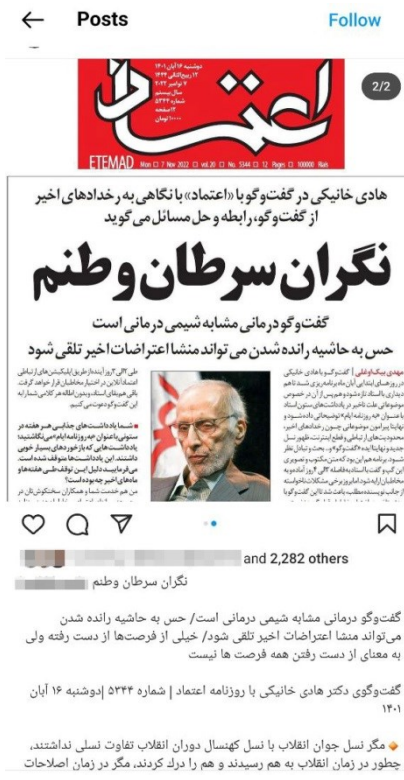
Posts
Follow

2/2

اعتماد
ETEMAD Mon 7 Nov 2022 vol.20 No. 5344 12 Pages 100000 Rials

دوشنبه ۱۶ آبان ۱۴۰۱
۱۲ ربیع‌الثانی ۱۴۴۴
۷ نوامبر ۲۰۲۲
سال بیستم
شماره ۵۳۴۴
۱۲ صفحه
۱۰۰۰۰ تومان

هادی خانیکی در گفت‌وگو با «اعتماد» با نگاهی به رخدادهای اخیر از گفت‌وگو، رابطه و حل مسائل می‌گوید

نگران سرطان وطنم

گفت‌وگو درمانی مشابه شیمی درمانی است
حس به حاشیه رانده شدن می‌تواند منشا اعتراضات اخیر تلقی شود

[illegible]

and 2,282 others

نگران سرطان وطنم

گفت‌وگو درمانی مشابه شیمی درمانی است/ حس به حاشیه رانده شدن می‌تواند منشا اعتراضات اخیر تلقی شود/ خیلی از فرصت‌ها از دست رفته ولی به معنای از دست رفتن همه فرصت ها نیست

گفت‌وگوی دکتر هادی خانیکی با روزنامه اعتماد | شماره ۵۳۴۴ |دوشنبه ۱۶ آبان ۱۴۰۱

مگر نسل جوان انقلاب با نسل کهنسال دوران انقلاب تفاوت نسلی نداشتند، چطور در زمان انقلاب به هم رسیدند و هم را درک کردند. مگر در زمان اصلاحات